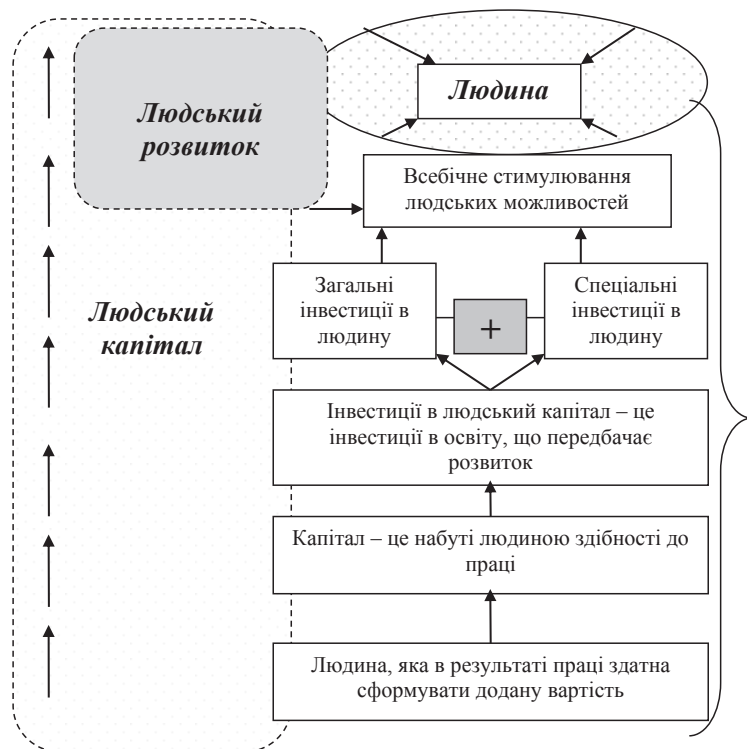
Людина

Людський розвиток

Всебічне стимулювання людських можливостей

Людський капітал

Загальні інвестиції в людину

+

Спеціальні інвестиції в людину

Інвестиції в людський капітал – це інвестиції в освіту, що передбачає розвиток

Капітал – це набуті людиною здібності до праці

Людина, яка в результаті праці здатна сформувати додану вартість